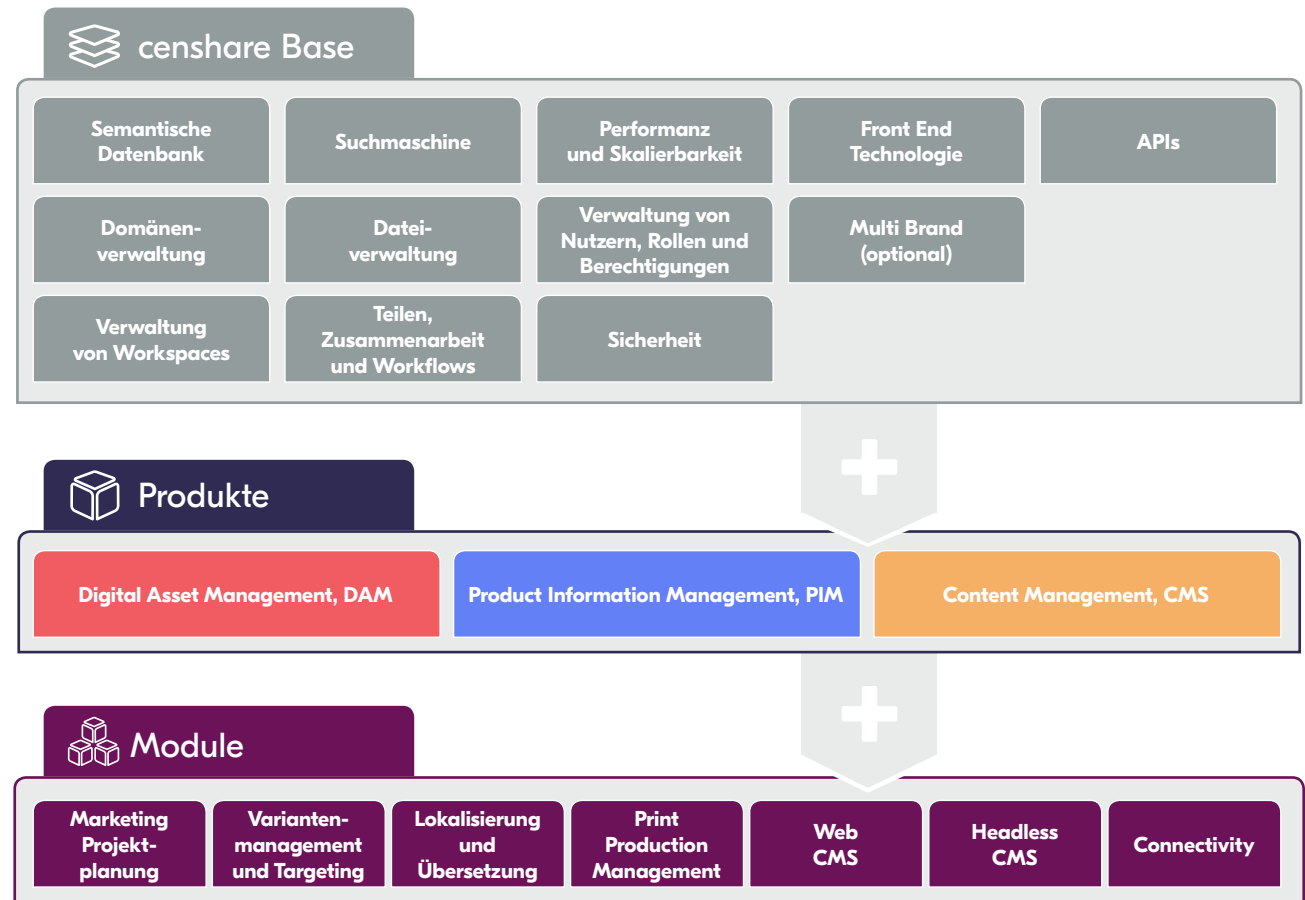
censhare Base

Semantische Datenbank

Suchmaschine

Performanz und Skalierbarkeit

Front End Technologie

APIs

Domänenverwaltung

Dateiverwaltung

Verwaltung von Nutzern, Rollen und Berechtigungen

Multi Brand (optional)

Verwaltung von Workspaces

Teilen, Zusammenarbeit und Workflows

Sicherheit

Produkte

Digital Asset Management, DAM

Product Information Management, PIM

Content Management, CMS

Module

Marketing Projektplanung

Variantenmanagement und Targeting

Lokalisierung und Übersetzung

Print Production Management

Web CMS

Headless CMS

Connectivity